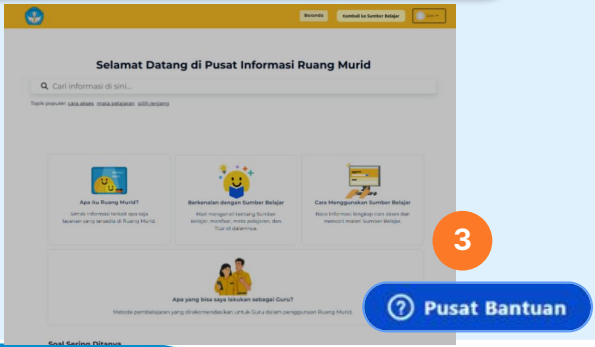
Beranda

Kembali ke Sumber Belajar

Selamat Datang di Pusat Informasi Ruang Murid

Cari informasi di sini...

Topik populer: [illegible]

Apa itu Ruang Murid?

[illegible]

Berkenalan dengan Sumber Belajar

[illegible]

Cara Menggunakan Sumber Belajar

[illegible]

Apa yang bisa saya lakukan sebagai Guru?

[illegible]

Soal Sering Ditanya

3

Pusat Bantuan